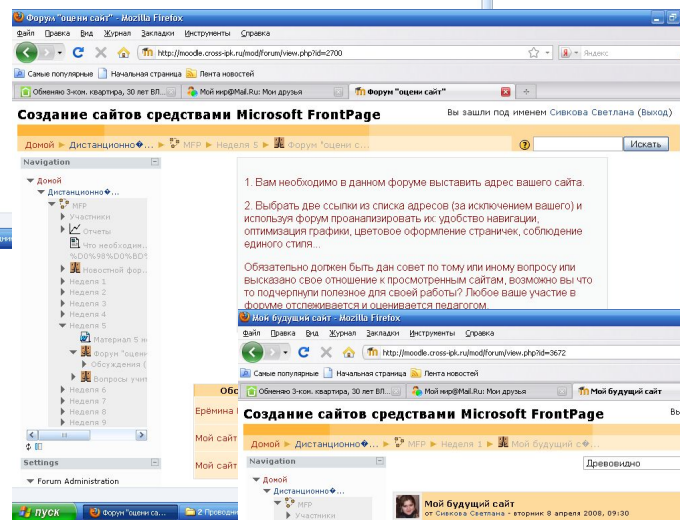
Форум "оцени сайт" - Mozilla Firefox
Файл Правка Вид Журнал Закладки Инструменты Справка
http://moodle.cross-ipk.ru/mod/forum/view.php?id=2700
Яндекс
Самые популярные Начальная страница Лента новостей
Обменяю 3-ком. квартира, 30 лет ВЛ... Мой мир@Mail.Ru: Мои друзья Форум "оцени сайт"
Создание сайтов средствами Microsoft FrontPage
Вы зашли под именем Сивкова Светлана (Выход)
Домой ► Дистанционно� ► MFP ► Неделя 5 ► Форум "оцени с...
Искать
Navigation
Домой
Дистанционно�
MFP
Участники
Отчеты
Что необходим... %D0%98%D0%BD%
Новостной форум
Неделя 1
Неделя 2
Неделя 3
Неделя 4
Неделя 5
Материал 5 не...
Форум "оцени...
Обсуждения (
Вопросы учит...
Неделя 6
Неделя 7
Неделя 8
Неделя 9
Settings
Forum Administration
1. Вам необходимо в данном форуме выставить адрес вашего сайта.
2. Выбрать две ссылки из списка адресов (за исключением вашего) и используя форум проанализировать их удобство навигации, оптимизация графики, цветовое оформление страничек, соблюдение единого стиля…
Обязательно должен быть дан совет по тому или иному вопросу или высказано свое отношение к просмотренным сайтам, возможно вы что то подчерпнули полезное для своей работы? Любое ваше участие в форуме отслеживается и оценивается педагогом.
Обс
Ерёмина
Мой сайт
Мой сайт
Мой будущий сайт - Mozilla Firefox
Файл Правка Вид Журнал Закладки Инструменты Справка
http://moodle.cross-ipk.ru/mod/forum/view.php?id=3672
Самые популярные Начальная страница Лента новостей
Обменяю 3-ком. квартира, 30 лет ВЛ... Мой мир@Mail.Ru: Мои друзья Мой будущий сайт
Создание сайтов средствами Microsoft FrontPage
Домой ► Дистанционно� ► MFP ► Неделя 1 ► Мой будущий с...
Navigation
Домой
Дистанционно�
MFP
Участники
Древовидно
Мой будущий сайт
от Сивкова Светлана - вторник 8 апреля 2008, 09:30
пуск
Форум "оцени са...
2 Проводни